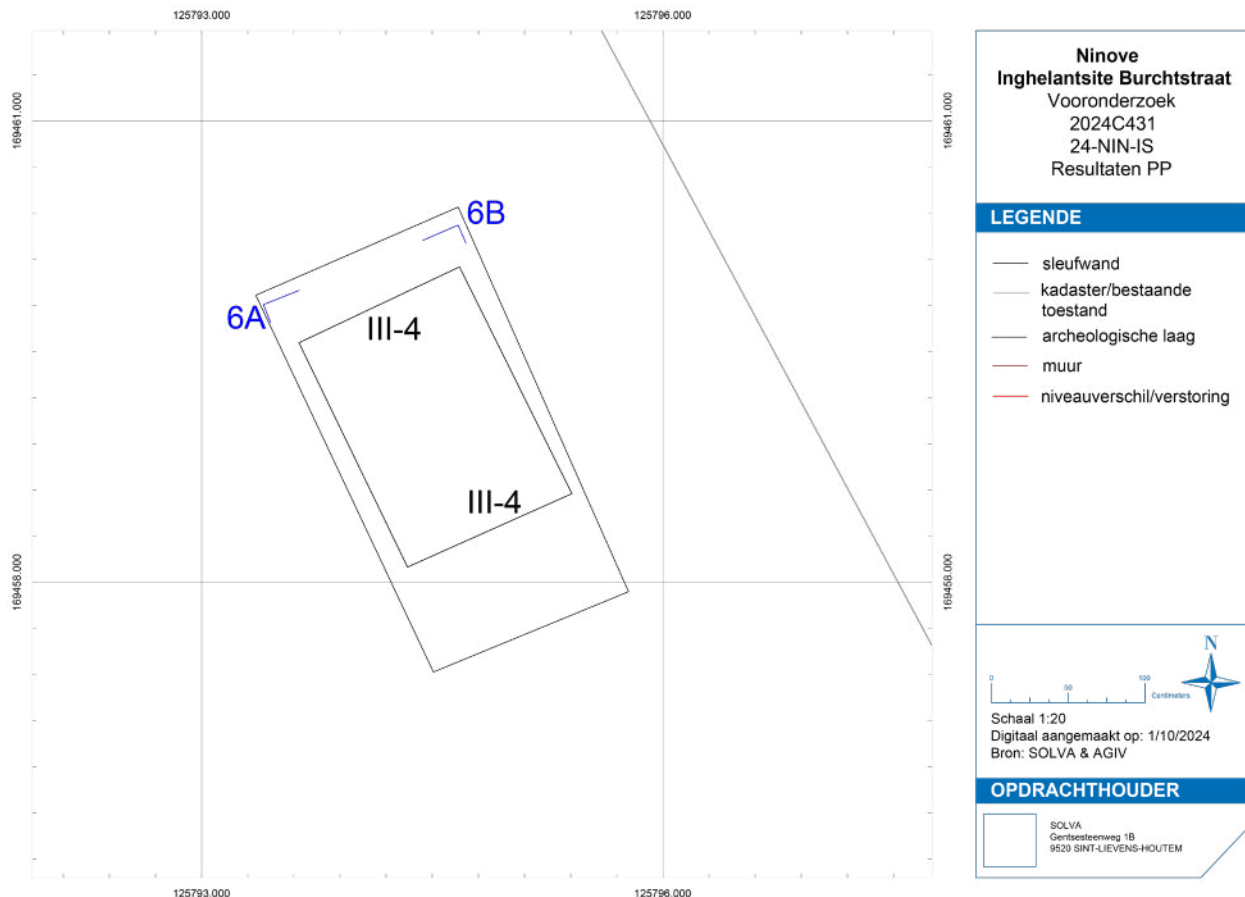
125793.000
125796.000

169461.000
169461.000

6B
6A
III-4
III-4

169458.000
169458.000

125793.000
125796.000

Ninove
Inghelantsite Burchtstraat
Vooronderzoek
2024C431
24-NIN-IS
Resultaten PP

LEGENDE

sleufwand
kadaster/bestaande toestand
archeologische laag
muur
niveauverschil/verstoring

N
0 50 100 Centimeters
Schaal 1:20
Digitaal aangemaakt op: 1/10/2024
Bron: SOLVA & AGIV

OPDRACHTHOUDER

SOLVA
Gentsesteenweg 1B
9520 SINT-LIEVENS-HOUTEM